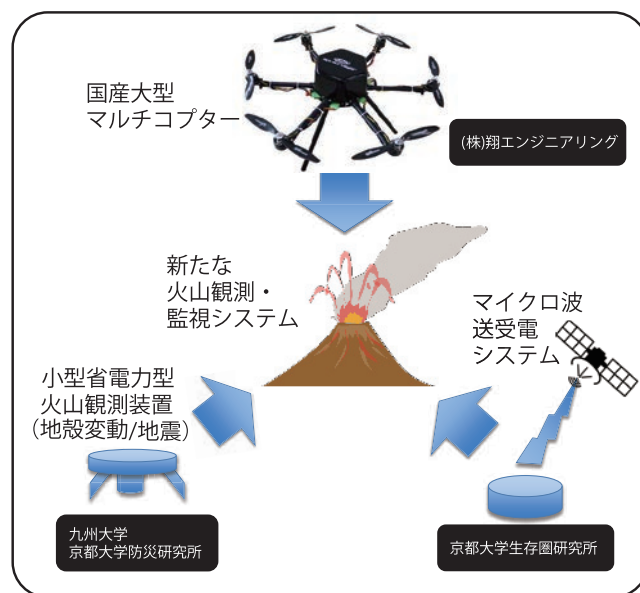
国産大型
マルチコプター

(株)翔エンジニアリング

新たな
火山観測・
監視システム

マイクロ波
送受電
システム

小型省電力型
火山観測装置
(地殻変動/地震)

九州大学
京都大学防災研究所

京都大学生存圏研究所